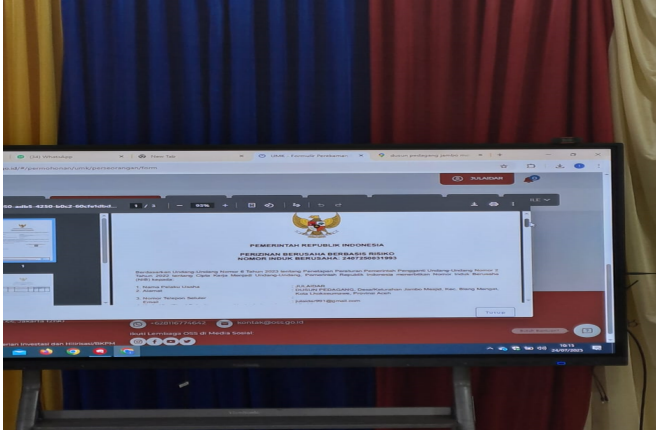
(34) WhatsApp
New Tab
UMK - Formulir Pendaftaran
dukuh pedagang jambo aye

JULAIDAR

PEMERINTAH REPUBLIK INDONESIA

PERIZINAN BERUSAHA BERBASIS RISIKO
NOMOR INDUK BERUSAHA: 2407250031983

Berdasarkan Undang-Undang Nomor 6 Tahun 2023 tentang Penetapan Peraturan Pemerintah Pengganti Undang-Undang Nomor 2 Tahun 2022 tentang Cipta Kerja Menjadi Undang-Undang, Pemerintah Republik Indonesia menerbitkan Nomor Induk Berusaha (NIB) kepada:

1. Nama Pelaku Usaha : JULAIDAR
2. Alamat : DUKUH PEDAGANG, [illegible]
3. Nomor Telepon Seluler : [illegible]
Email : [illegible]@gmail.com

Tutup

Ikuti Lembaga OSS di Media Sosial

Kirim Pesan

+6281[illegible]
kontak@oss.go.id

10:13
24/07/2023